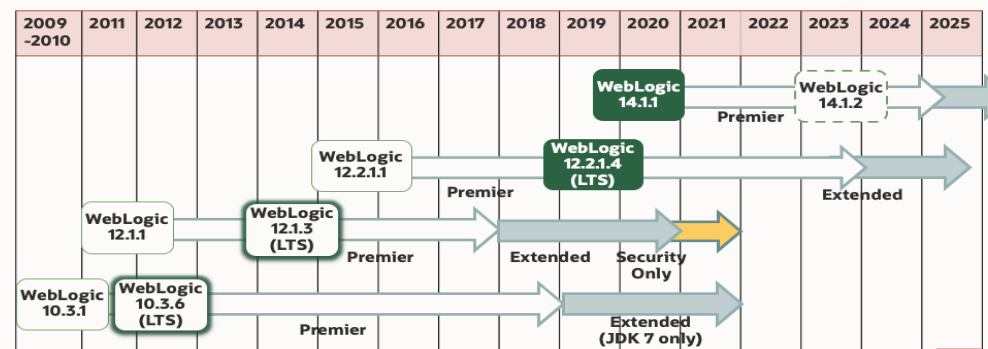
| 2009 -2010 | 2011 | 2012 | 2013 | 2014 | 2015 | 2016 | 2017 | 2018 | 2019 | 2020 | 2021 | 2022 | 2023 | 2024 | 2025 |
|---|---|---|---|---|---|---|---|---|---|---|---|---|---|---|---|

WebLogic 14.1.1

WebLogic 14.1.2

Premier

WebLogic 12.2.1.1

WebLogic 12.2.1.4 (LTS)

Premier

Extended

WebLogic 12.1.1

WebLogic 12.1.3 (LTS)

Premier

Extended

Security Only

WebLogic 10.3.1

WebLogic 10.3.6 (LTS)

Premier

Extended (JDK 7 only)